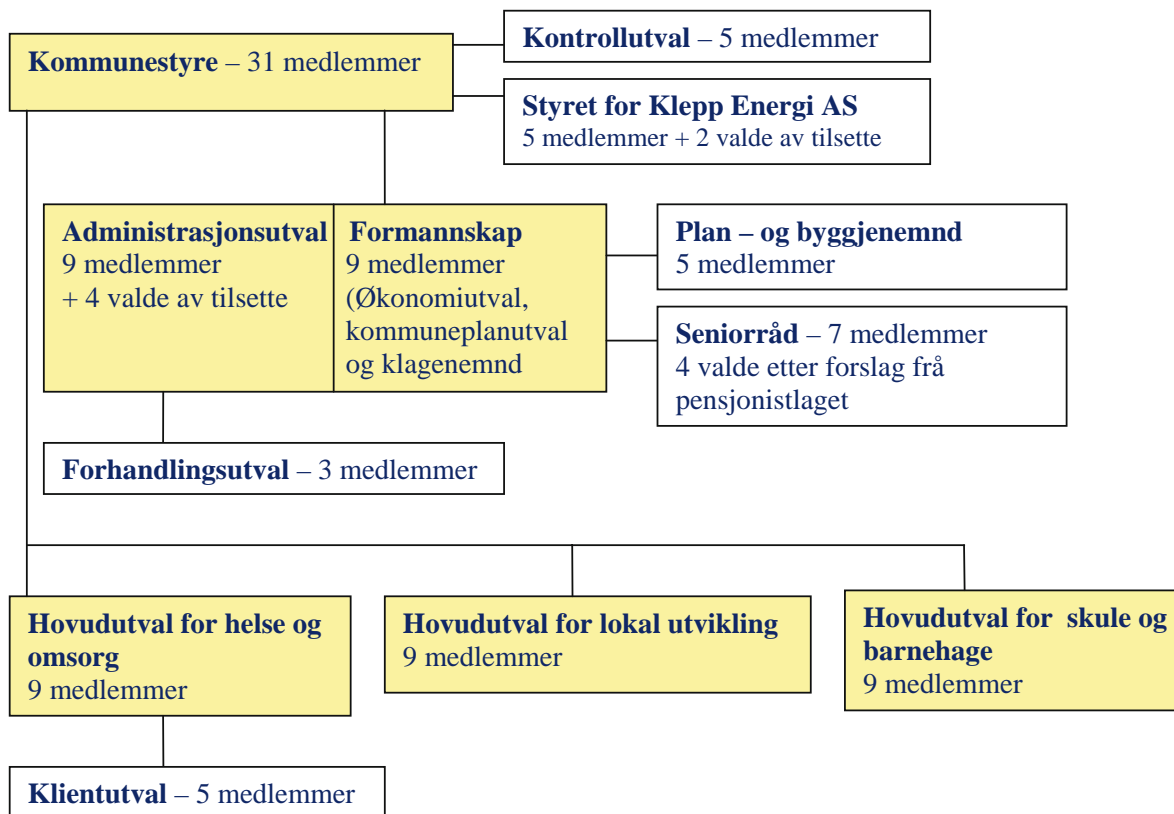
**Kommunestyre** – 31 medlemmer

**Kontrollutval** – 5 medlemmer

**Styret for Klepp Energi AS**
5 medlemmer + 2 valde av tilsette

**Administrasjonsutval**
9 medlemmer
+ 4 valde av tilsette

**Formannskap**
9 medlemmer
(Økonomiutval, kommuneplanutval og klagenemnd

**Plan – og byggjenemnd**
5 medlemmer

**Seniorråd** – 7 medlemmer
4 valde etter forslag frå pensjonistlaget

**Forhandlingsutval** – 3 medlemmer

**Hovudutval for helse og omsorg**
9 medlemmer

**Hovudutval for lokal utvikling**
9 medlemmer

**Hovudutval for skule og barnehage**
9 medlemmer

**Klientutval** – 5 medlemmer